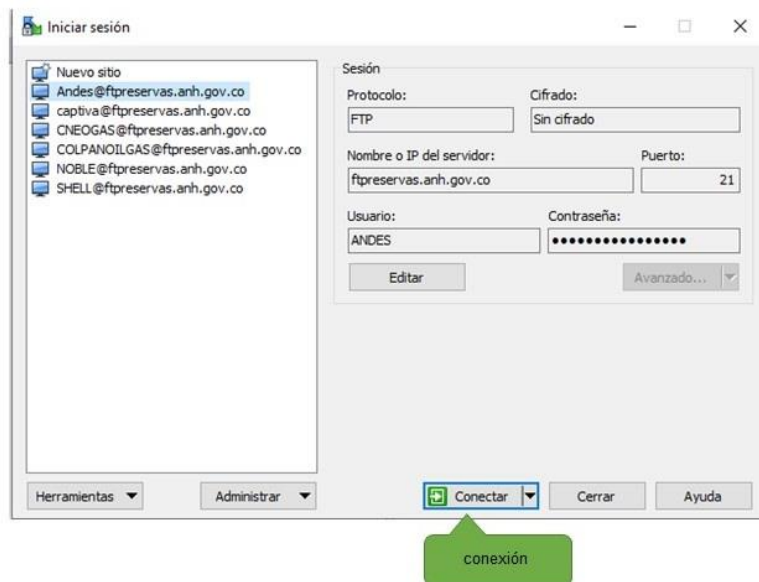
Iniciar sesión

Nuevo sitio
Andes@ftpreservas.anh.gov.co
captiva@ftpreservas.anh.gov.co
CNEOGAS@ftpreservas.anh.gov.co
COLPANOILGAS@ftpreservas.anh.gov.co
NOBLE@ftpreservas.anh.gov.co
SHELL@ftpreservas.anh.gov.co

Sesión
Protocolo:
FTP
Cifrado:
Sin cifrado
Nombre o IP del servidor:
ftpreservas.anh.gov.co
Puerto:
21
Usuario:
ANDES
Contraseña:
••••••••••••••••
Editar
Avanzado...

Herramientas
Administrar
Conectar
Cerrar
Ayuda

conexión